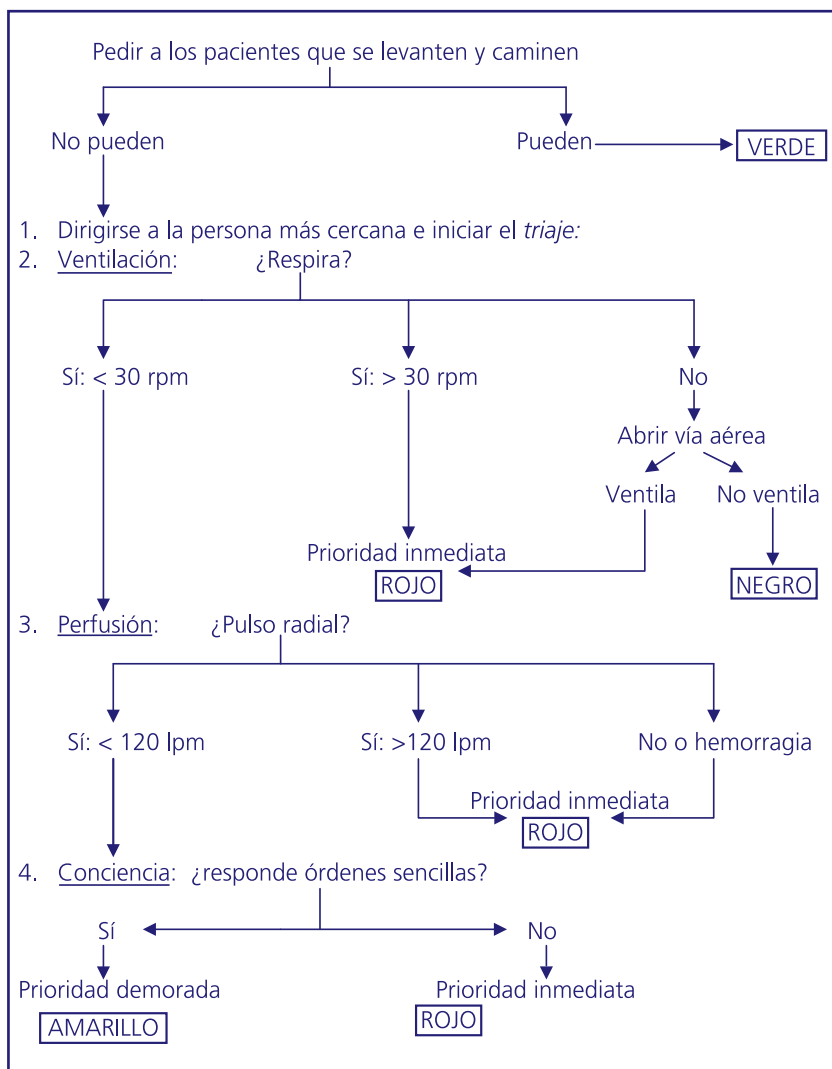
Pedir a los pacientes que se levanten y caminen

No pueden

Pueden

VERDE

1. Dirigirse a la persona más cercana e iniciar el *triaje:*
2. Ventilación: ¿Respira?

Sí: < 30 rpm

Sí: > 30 rpm

No

Abrir vía aérea

Ventila

No ventila

Prioridad inmediata

ROJO

NEGRO

3. Perfusión: ¿Pulso radial?

Sí: < 120 lpm

Sí: >120 lpm

No o hemorragia

Prioridad inmediata

ROJO

4. Conciencia: ¿responde órdenes sencillas?

Sí

No

Prioridad demorada

AMARILLO

Prioridad inmediata

ROJO